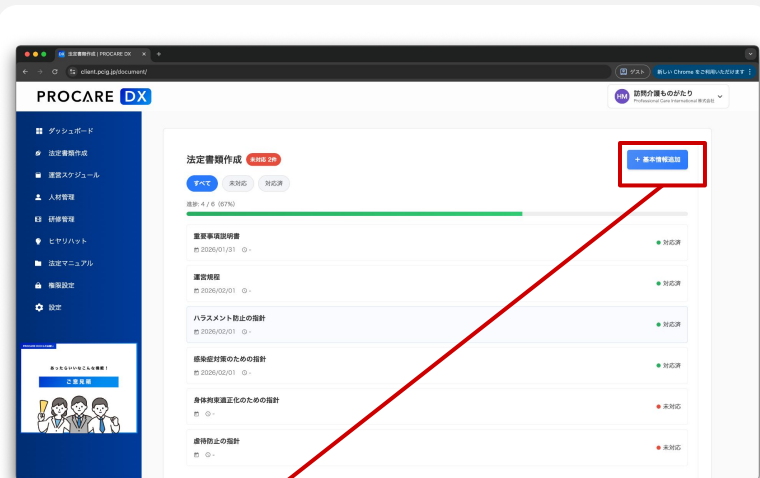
法定書類作成 | PROCARE DX ×

client.pcig.jp/document/

ゲスト　新しい Chrome をご利用いただけます

PROCARE DX

HM 訪問介護ものがたり
Professional Care International 株式会社

ダッシュボード
法定書類作成
運営スケジュール
人材管理
研修管理
ヒヤリハット
法定マニュアル
権限設定
設定

あったらいいなこんな機能！
ご要望箱

法定書類作成 未対応 2件

＋ 基本情報追加

すべて　未対応　対応済

進捗: 4 / 6 (67%)

重要事項説明書
2026/01/31 -
対応済

運営規程
2026/02/01 -
対応済

ハラスメント防止の指針
2026/02/01 -
対応済

感染症対策のための指針
2026/02/01 -
対応済

身体拘束適正化のための指針
-
未対応

虐待防止の指針
-
未対応